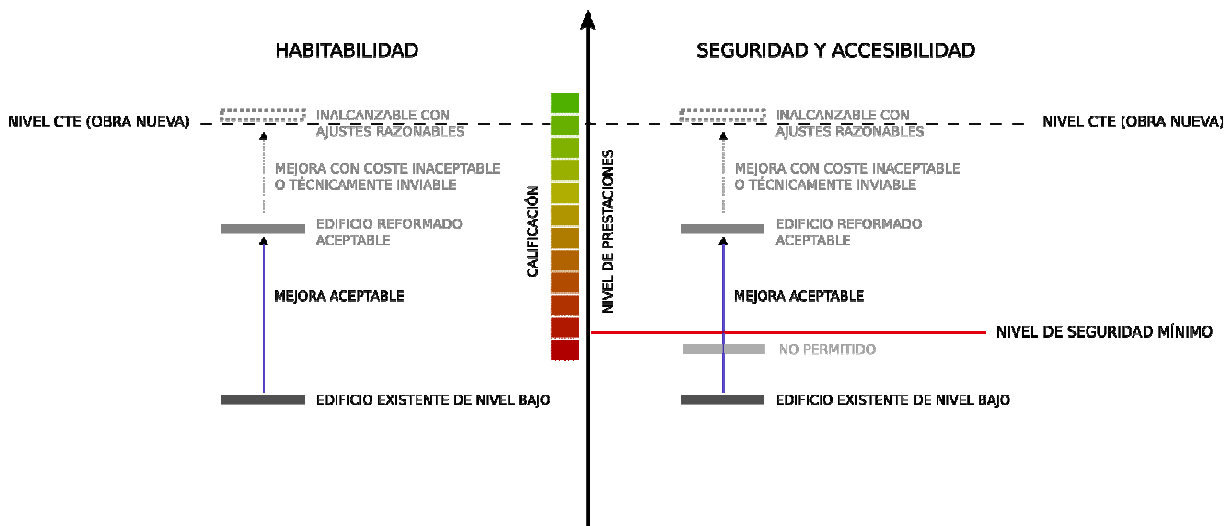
HABITABILIDAD

SEGURIDAD Y ACCESIBILIDAD

NIVEL CTE (OBRA NUEVA)

INALCANZABLE CON AJUSTES RAZONABLES

MEJORA CON COSTE INACEPTABLE O TÉCNICAMENTE INVIABLE

EDIFICIO REFORMADO ACEPTABLE

MEJORA ACEPTABLE

EDIFICIO EXISTENTE DE NIVEL BAJO

CALIFICACIÓN

NIVEL DE PRESTACIONES

INALCANZABLE CON AJUSTES RAZONABLES

NIVEL CTE (OBRA NUEVA)

MEJORA CON COSTE INACEPTABLE O TÉCNICAMENTE INVIABLE

EDIFICIO REFORMADO ACEPTABLE

MEJORA ACEPTABLE

NIVEL DE SEGURIDAD MÍNIMO

NO PERMITIDO

EDIFICIO EXISTENTE DE NIVEL BAJO